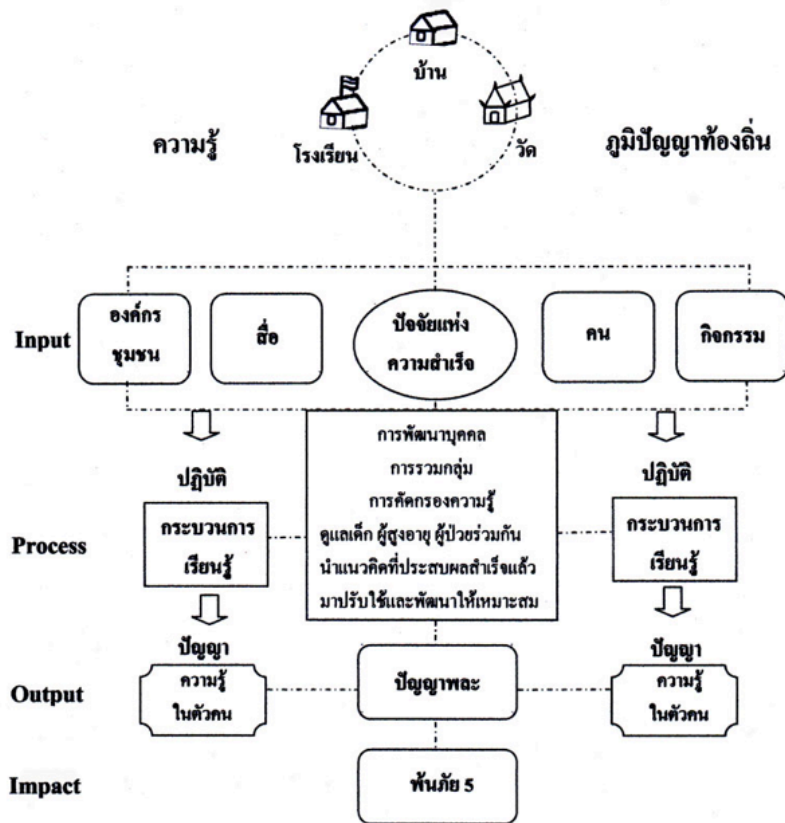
บ้าน

ความรู้

โรงเรียน

วัด

ภูมิปัญญาท้องถิ่น

Input

องค์กรชุมชน

สื่อ

ปัจจัยแห่งความสำเร็จ

คน

กิจกรรม

ปฏิบัติ

กระบวนการเรียนรู้

การพัฒนาบุคคล
การรวมกลุ่ม
การคัดกรองความรู้
ดูแลเด็ก ผู้สูงอายุ ผู้ป่วยร่วมกัน
นำแนวคิดที่ประสบผลสำเร็จแล้ว
มาปรับใช้และพัฒนาให้เหมาะสม

ปฏิบัติ

กระบวนการเรียนรู้

Process

ปัญญา

ความรู้ในตัวคน

Output

ปัญญาพละ

ปัญญา

ความรู้ในตัวคน

Impact

พ้นภัย 5